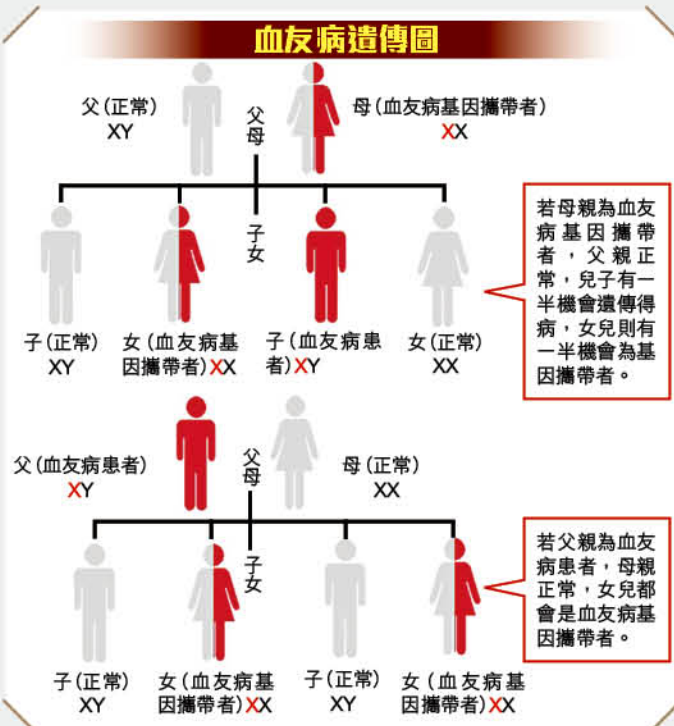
血友病遺傳圖

父(正常)
XY

父母

母(血友病基因攜帶者)
XX

子女

子(正常)
XY

女(血友病基因攜帶者)XX

子(血友病患者)XY

女(正常)
XX

若母親為血友病基因攜帶者,父親正常,兒子有一半機會遺傳得病,女兒則有一半機會為基因攜帶者。

父(血友病患者)
XY

父母

母(正常)
XX

子女

子(正常)
XY

女(血友病基因攜帶者)XX

子(正常)
XY

女(血友病基因攜帶者)XX

若父親為血友病患者,母親正常,女兒都會是血友病基因攜帶者。